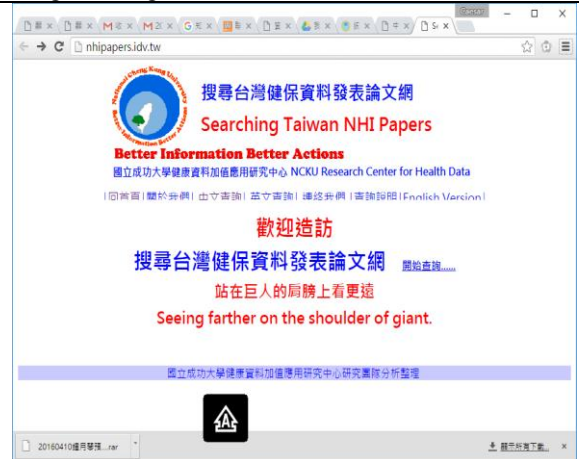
nhipapers.idv.tw

National Cheng Kung University
Better Information Better Actions

搜尋台灣健保資料發表論文網
Searching Taiwan NHI Papers
Better Information Better Actions
國立成功大學健康資料加值應用研究中心 NCKU Research Center for Health Data

|回首頁|關於我們|中文查詢|英文查詢|連絡我們|查詢說明|English Version|

歡迎造訪
搜尋台灣健保資料發表論文網 開始查詢......
站在巨人的肩膀上看更遠
Seeing farther on the shoulder of giant.

國立成功大學健康資料加值應用研究中心研究團隊分析整理

20160410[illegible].rar
顯示所有下載...